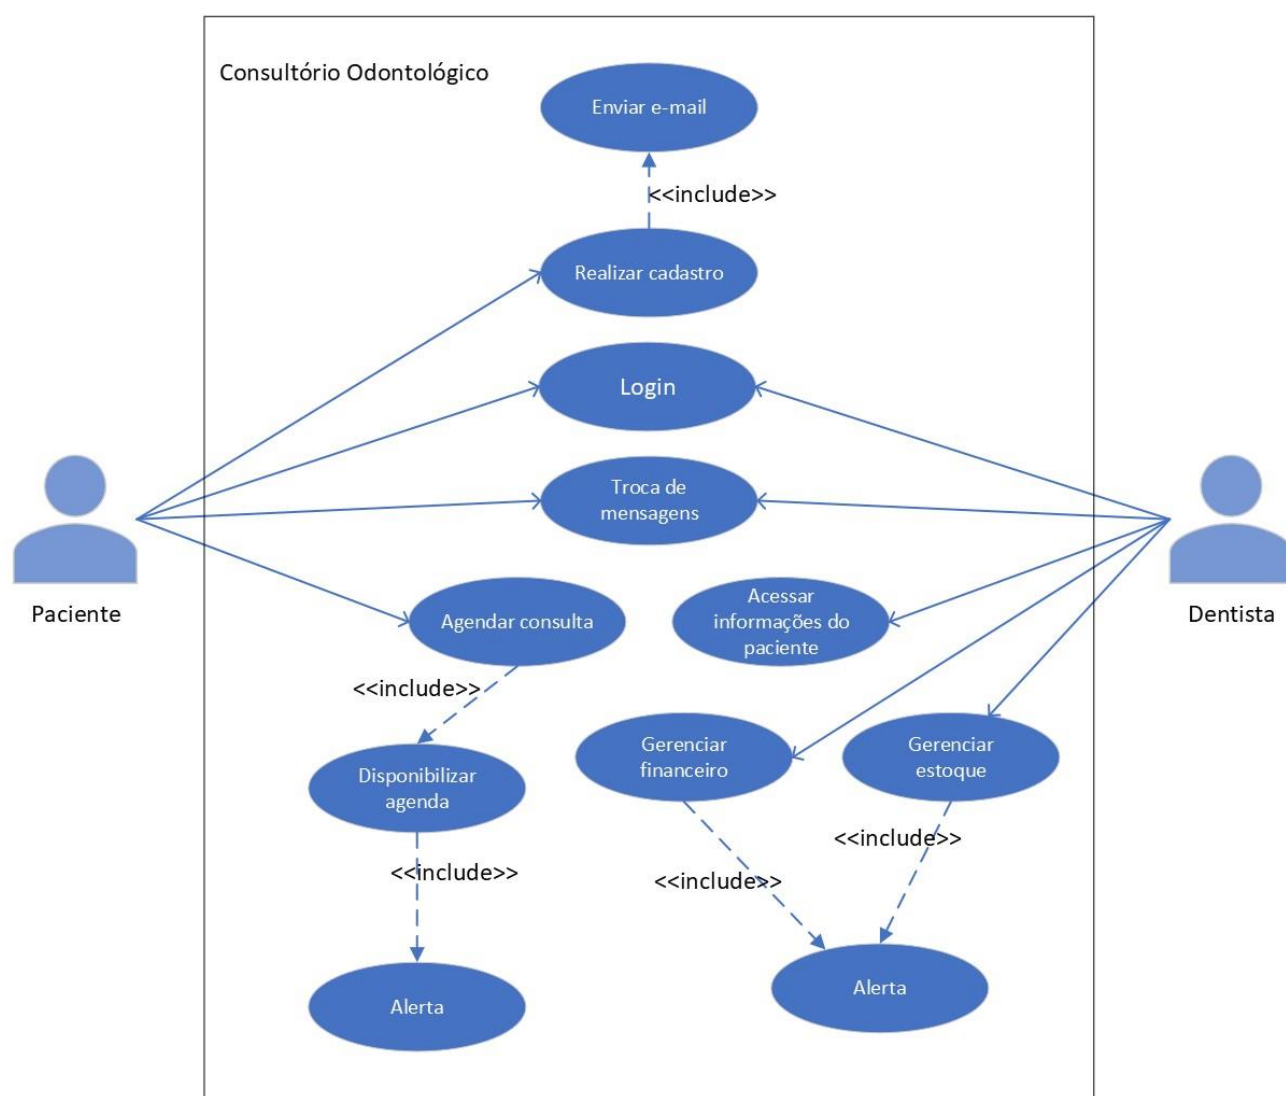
Consultório Odontológico

Enviar e-mail

<<include>>

Realizar cadastro

Login

Troca de mensagens

Paciente

Dentista

Agendar consulta

Acessar informações do paciente

<<include>>

Disponibilizar agenda

Gerenciar financeiro

Gerenciar estoque

<<include>>

<<include>>

<<include>>

Alerta

Alerta